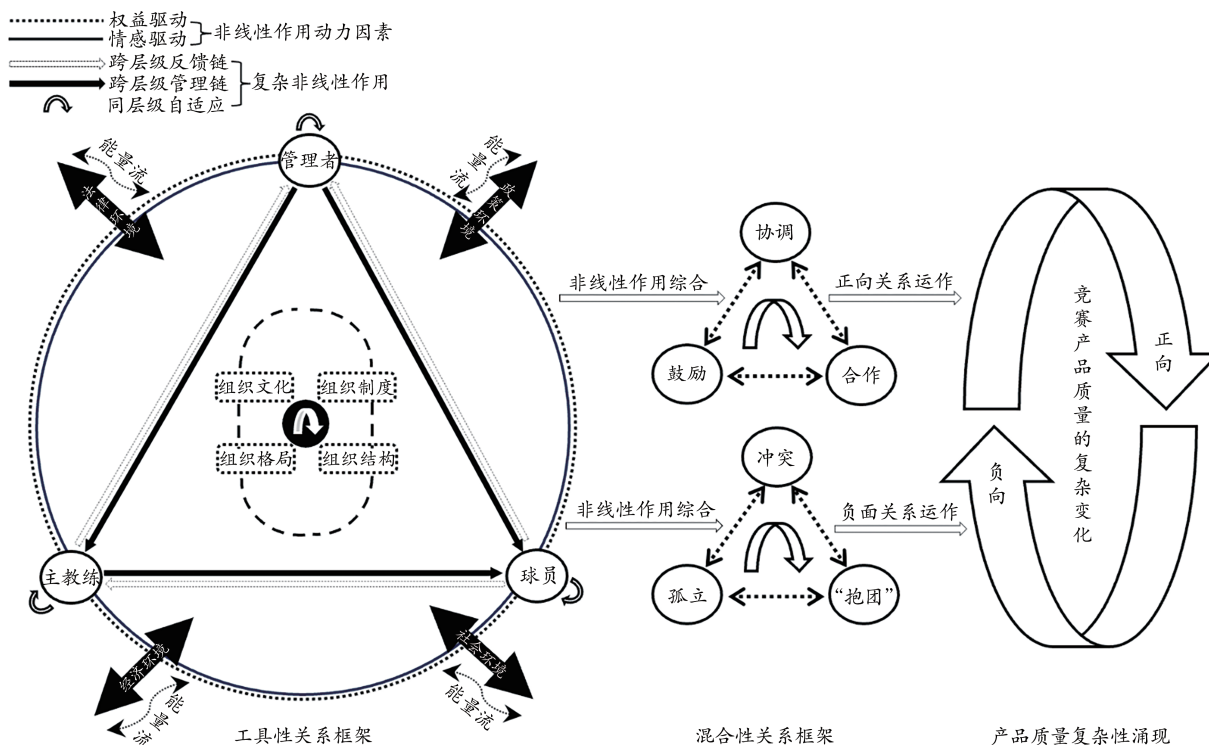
权益驱动
情感驱动
非线性作用动力因素
跨层级反馈链
跨层级管理链
同层级自适应
复杂非线性作用

能量流
法律环境
管理者
能量流
政策环境
组织文化
组织制度
组织格局
组织结构
主教练
球员
经济环境
能量流
社会环境
能量流
工具性关系框架

非线性作用综合
协调
鼓励
合作
正向关系运作
非线性作用综合
冲突
孤立
"抱团"
负面关系运作
混合性关系框架

竞赛产品质量的复杂变化
正向
负向
产品质量复杂性涌现